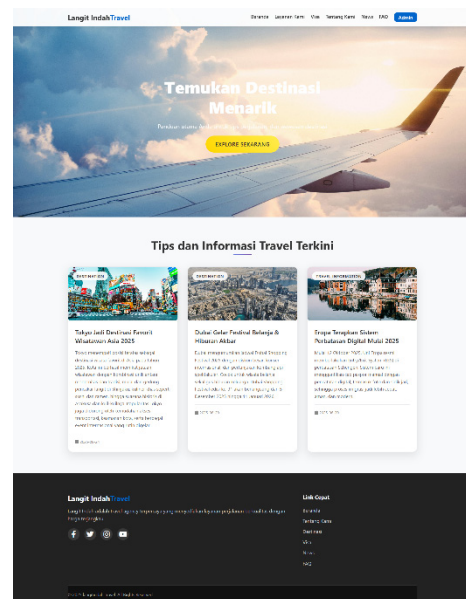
Langit IndahTravel

Beranda Layanan Kami Visa Tentang Kami Berita FAQ Admin

Temukan Destinasi Menarik

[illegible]

EXPLORE SEKARANG

Tips dan Informasi Travel Terkini

DESTINATION

Tokyo Jadi Destinasi Favorit Wisatawan Asia 2025

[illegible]

DESTINATION

Dubai Gelar Festival Belanja & Hiburan Akbar

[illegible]

TRAVEL INFORMATION

Eropa Terapkan Sistem Perbatasan Digital Mulai 2025

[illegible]

Langit IndahTravel

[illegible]

Link Cepat

Beranda
Tentang Kami
Destinasi
Visa
Berita
FAQ

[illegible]